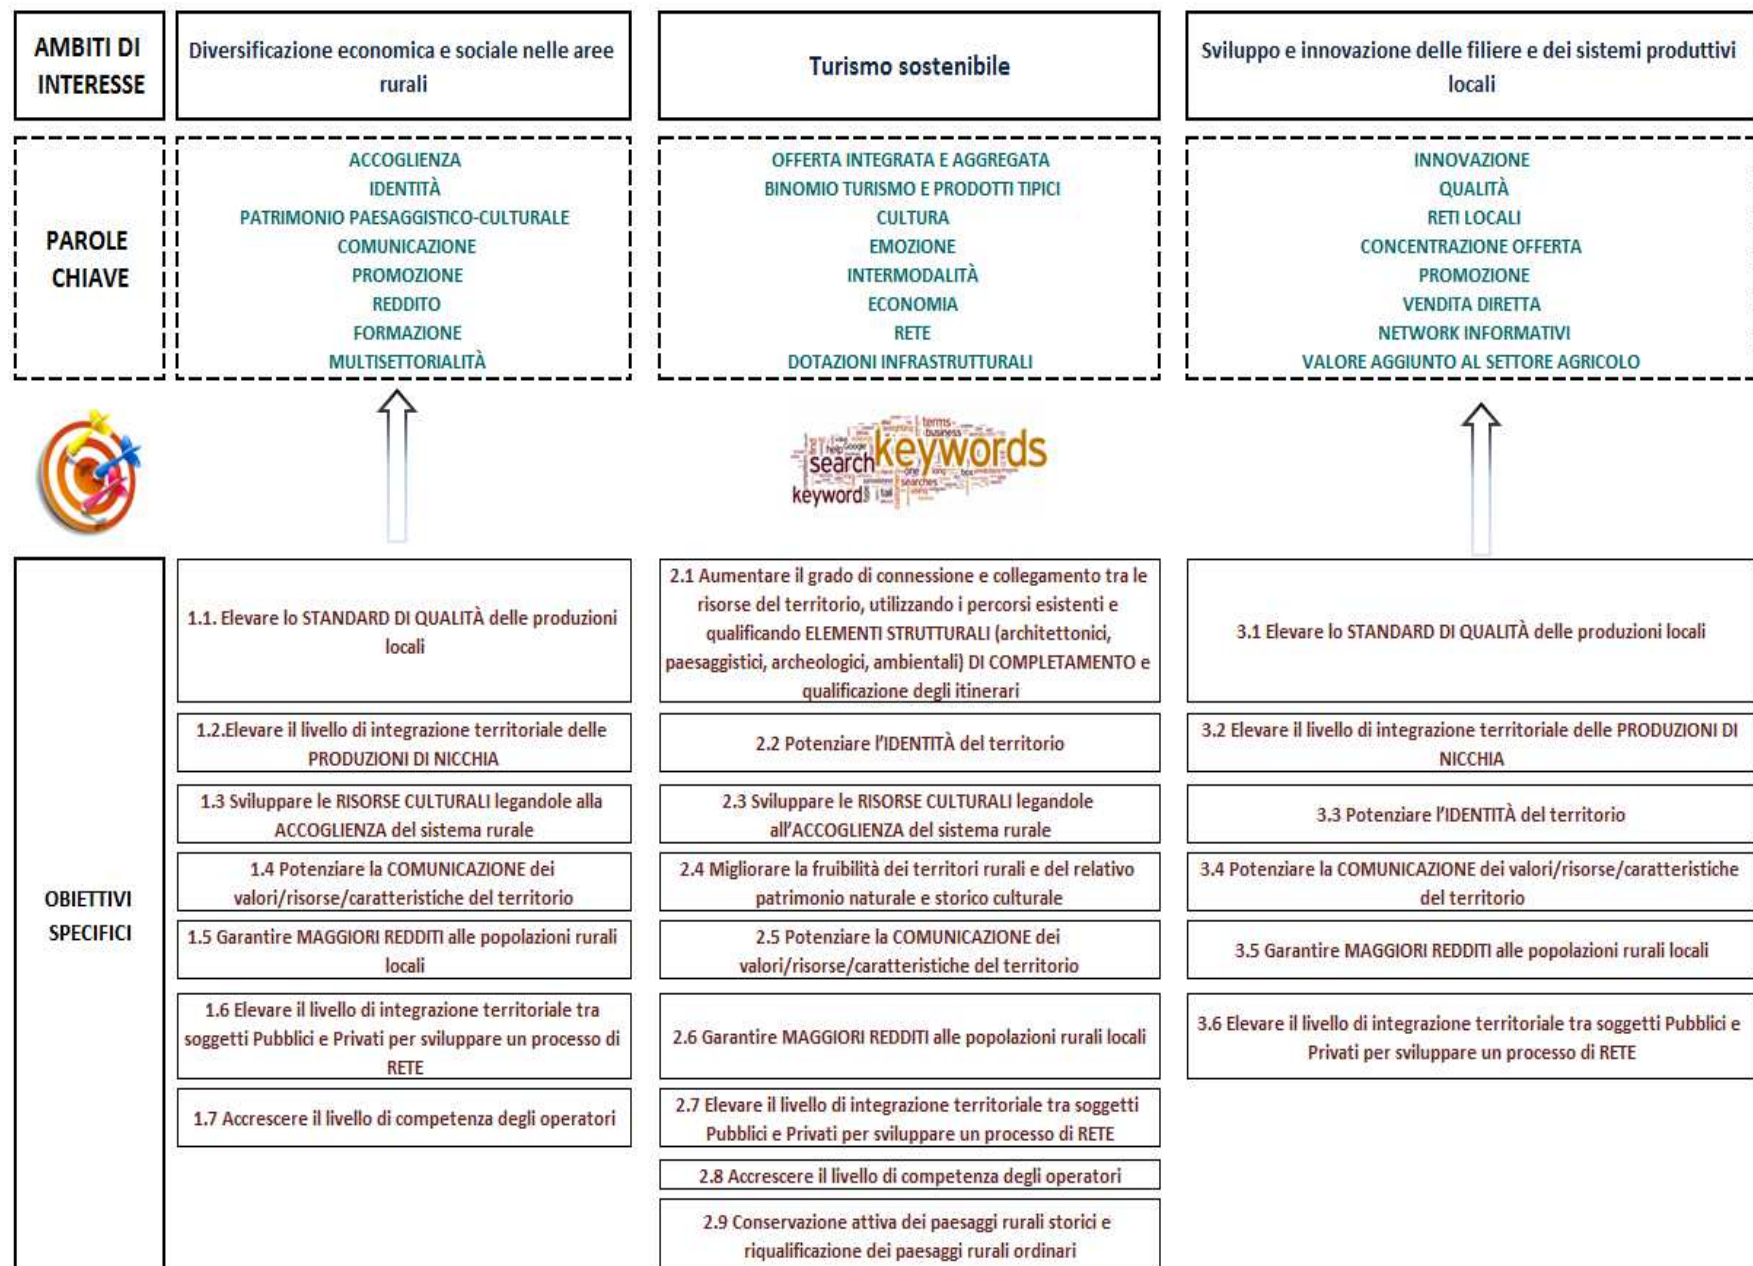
AMBITI DI INTERESSE

Diversificazione economica e sociale nelle aree rurali

Turismo sostenibile

Sviluppo e innovazione delle filiere e dei sistemi produttivi locali

PAROLE CHIAVE

ACCOGLIENZA
IDENTITÀ
PATRIMONIO PAESAGGISTICO-CULTURALE
COMUNICAZIONE
PROMOZIONE
REDDITO
FORMAZIONE
MULTISETTORIALITÀ

OFFERTA INTEGRATA E AGGREGATA
BINOMIO TURISMO E PRODOTTI TIPICI
CULTURA
EMOZIONE
INTERMODALITÀ
ECONOMIA
RETE
DOTAZIONI INFRASTRUTTURALI

INNOVAZIONE
QUALITÀ
RETI LOCALI
CONCENTRAZIONE OFFERTA
PROMOZIONE
VENDITA DIRETTA
NETWORK INFORMATIVI
VALORE AGGIUNTO AL SETTORE AGRICOLO

search keywords keyword terms business one long searches

OBIETTIVI SPECIFICI

1.1. Elevare lo STANDARD DI QUALITÀ delle produzioni locali

1.2.Elevare il livello di integrazione territoriale delle PRODUZIONI DI NICCHIA

1.3 Sviluppare le RISORSE CULTURALI legandole alla ACCOGLIENZA del sistema rurale

1.4 Potenziare la COMUNICAZIONE dei valori/risorse/caratteristiche del territorio

1.5 Garantire MAGGIORI REDDITI alle popolazioni rurali locali

1.6 Elevare il livello di integrazione territoriale tra soggetti Pubblici e Privati per sviluppare un processo di RETE

1.7 Accrescere il livello di competenza degli operatori

2.1 Aumentare il grado di connessione e collegamento tra le risorse del territorio, utilizzando i percorsi esistenti e qualificando ELEMENTI STRUTTURALI (architettonici, paesaggistici, archeologici, ambientali) DI COMPLETAMENTO e qualificazione degli itinerari

2.2 Potenziare l'IDENTITÀ del territorio

2.3 Sviluppare le RISORSE CULTURALI legandole all'ACCOGLIENZA del sistema rurale

2.4 Migliorare la fruibilità dei territori rurali e del relativo patrimonio naturale e storico culturale

2.5 Potenziare la COMUNICAZIONE dei valori/risorse/caratteristiche del territorio

2.6 Garantire MAGGIORI REDDITI alle popolazioni rurali locali

2.7 Elevare il livello di integrazione territoriale tra soggetti Pubblici e Privati per sviluppare un processo di RETE

2.8 Accrescere il livello di competenza degli operatori

2.9 Conservazione attiva dei paesaggi rurali storici e riqualificazione dei paesaggi rurali ordinari

3.1 Elevare lo STANDARD DI QUALITÀ delle produzioni locali

3.2 Elevare il livello di integrazione territoriale delle PRODUZIONI DI NICCHIA

3.3 Potenziare l'IDENTITÀ del territorio

3.4 Potenziare la COMUNICAZIONE dei valori/risorse/caratteristiche del territorio

3.5 Garantire MAGGIORI REDDITI alle popolazioni rurali locali

3.6 Elevare il livello di integrazione territoriale tra soggetti Pubblici e Privati per sviluppare un processo di RETE